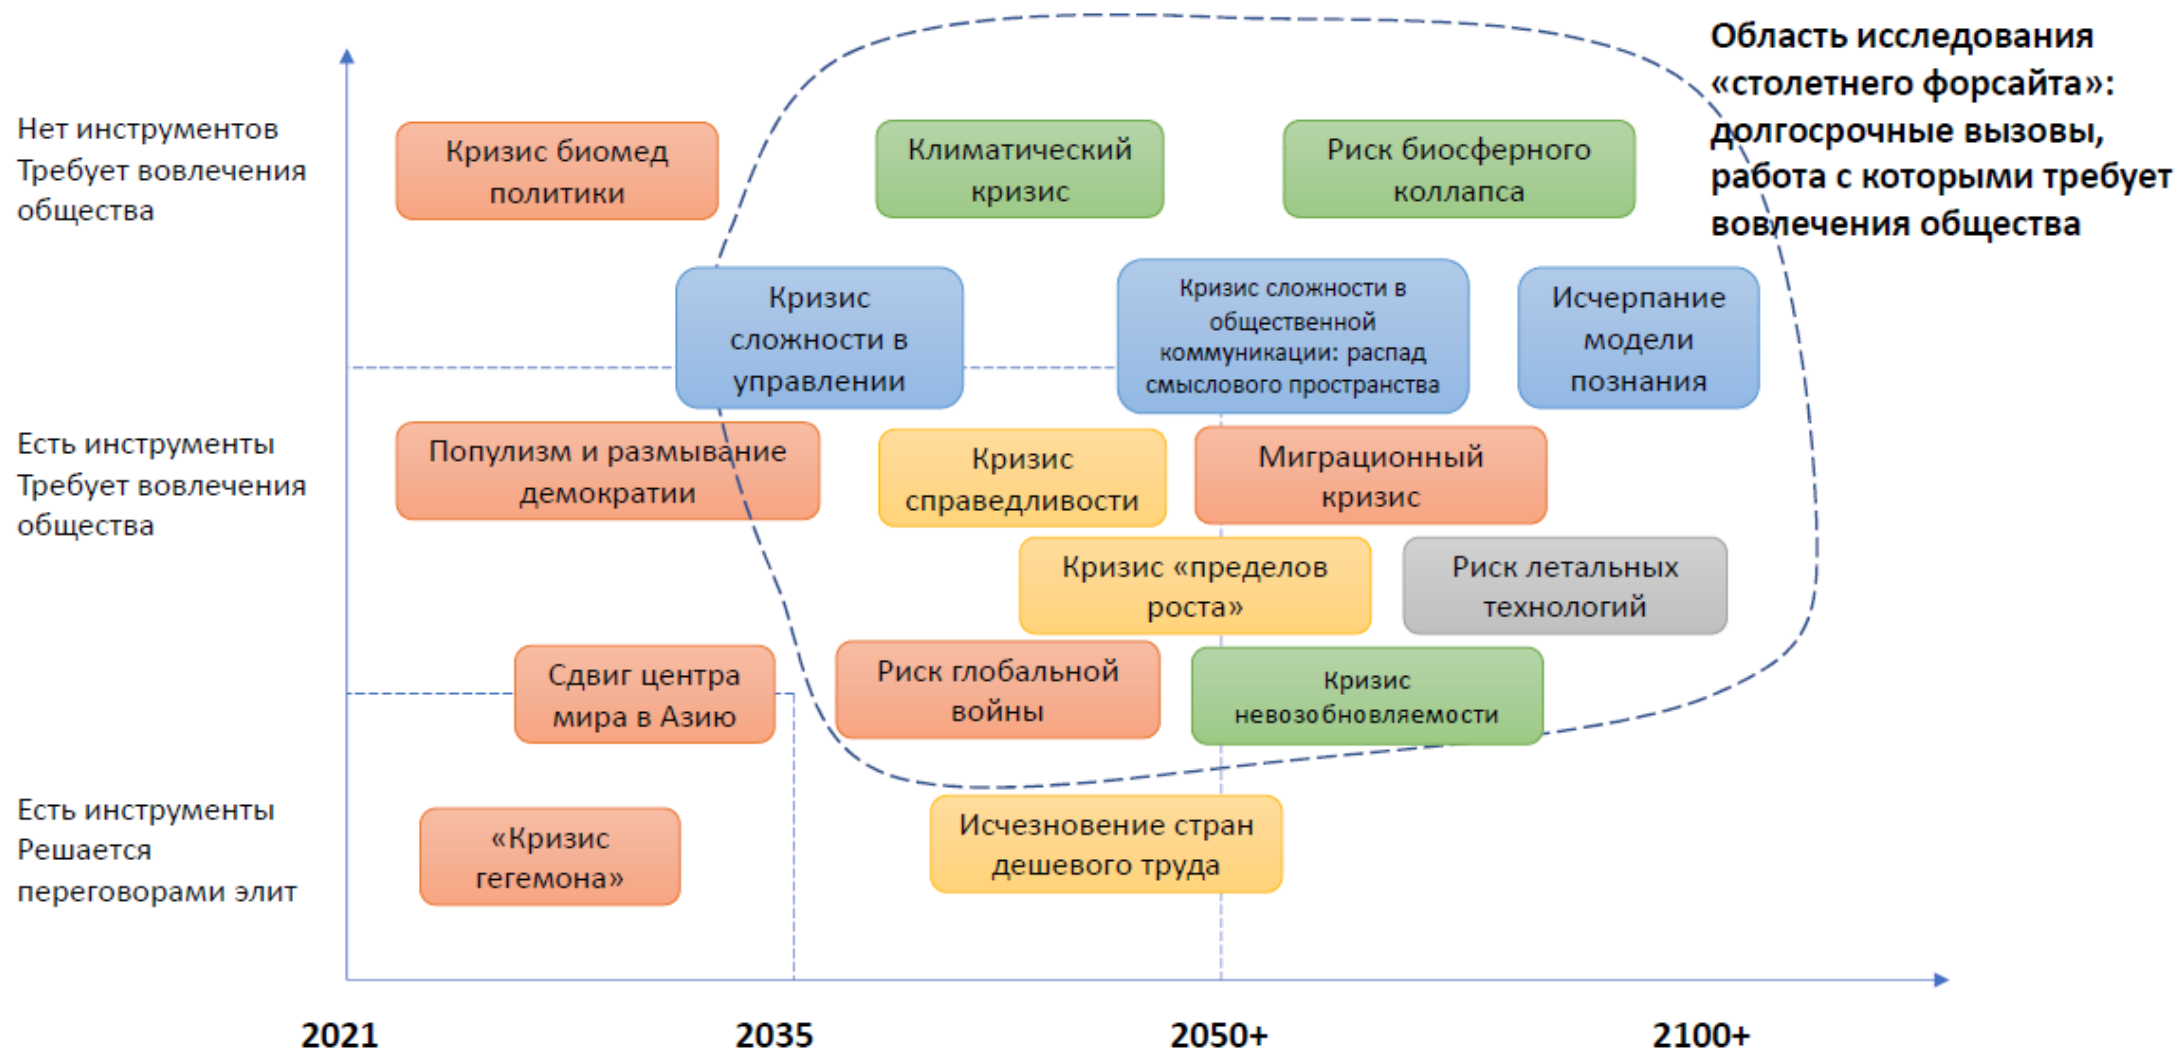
Область исследования «столетнего форсайта»: долгосрочные вызовы, работа с которыми требует вовлечения общества

Нет инструментов
Требует вовлечения общества

Кризис биомед политики

Климатический кризис

Риск биосферного коллапса

Кризис сложности в управлении

Кризис сложности в общественной коммуникации: распад смыслового пространства

Исчерпание модели познания

Есть инструменты
Требует вовлечения общества

Популизм и размывание демократии

Кризис справедливости

Миграционный кризис

Кризис «пределов роста»

Риск летальных технологий

Сдвиг центра мира в Азию

Риск глобальной войны

Кризис невозобновляемости

Есть инструменты
Решается переговорами элит

«Кризис гегемона»

Исчезновение стран дешевого труда

2021

2035

2050+

2100+